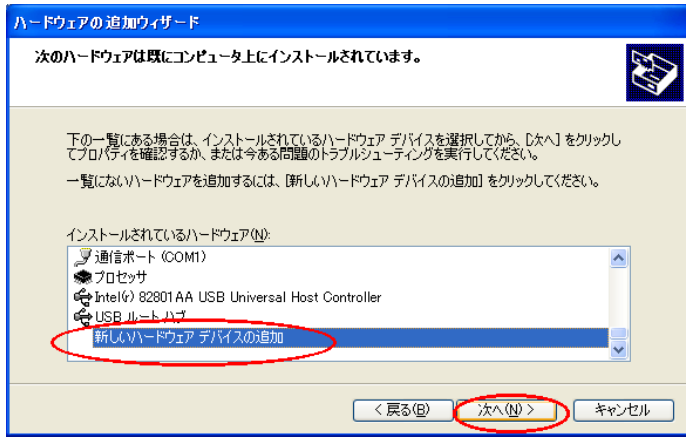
ハードウェアの追加ウィザード

次のハードウェアは既にコンピュータ上にインストールされています。

下の一覧にある場合は、インストールされているハードウェア デバイスを選択してから、[次へ] をクリックしてプロパティを確認するか、または今ある問題のトラブルシューティングを実行してください。

一覧にないハードウェアを追加するには、[新しいハードウェア デバイスの追加] をクリックしてください。

インストールされているハードウェア(N):

通信ポート (COM1)
プロセッサ
Intel(r) 82801AA USB Universal Host Controller
USB ルート ハブ
新しいハードウェア デバイスの追加

< 戻る(B)　次へ(N) >　キャンセル